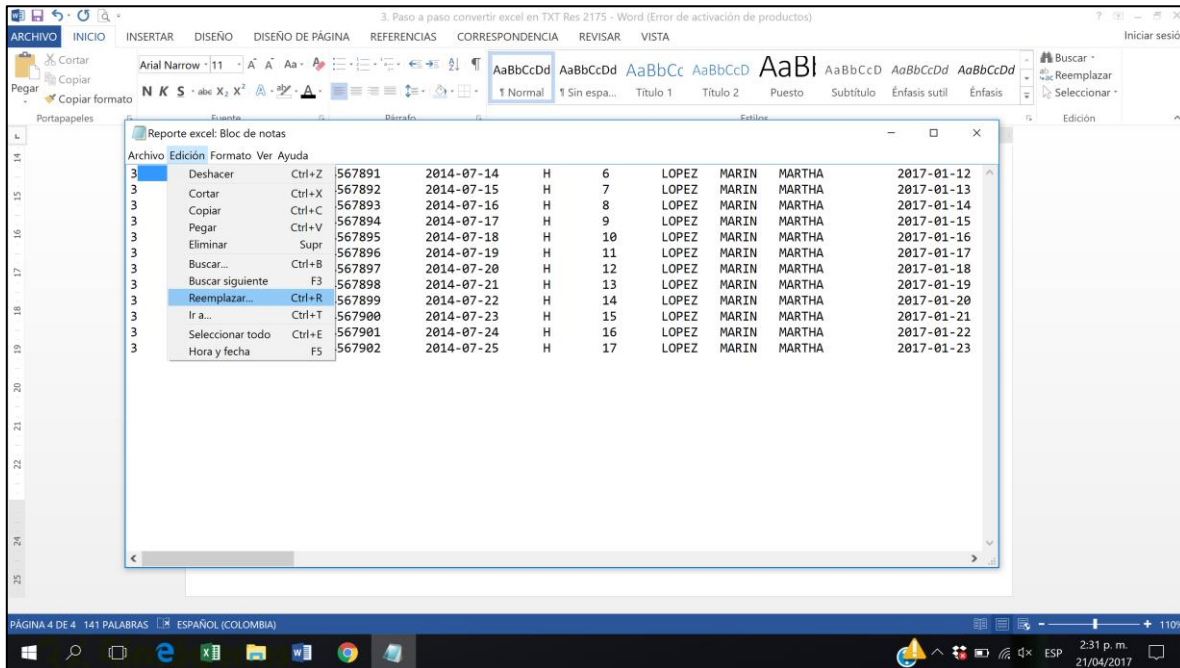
3. Paso a paso convertir excel en TXT Res 2175 - Word (Error de activación de productos)

ARCHIVO INICIO INSERTAR DISEÑO DISEÑO DE PÁGINA REFERENCIAS CORRESPONDENCIA REVISAR VISTA Iniciar sesió

Cortar
Copiar
Pegar
Copiar formato
Portapapeles

Arial Narrow 11
N K S
Fuente
Párrafo

AaBbCcDd ¶ Normal
AaBbCcDd ¶ Sin espa...
AaBbCc Título 1
AaBbCcD Título 2
AaBl Puesto
AaBbCcD Subtítulo
AaBbCcDd Énfasis sutil
AaBbCcDd Énfasis
Estilos

Buscar
Reemplazar
Seleccionar
Edición

Reporte excel: Bloc de notas

Archivo Edición Formato Ver Ayuda

| | Menú | Atajo | | | | | | | | |
|---|---|---|---|---|---|---|---|---|---|---|
| 3 | Deshacer | Ctrl+Z | 567891 | 2014-07-14 | H | 6 | LOPEZ | MARIN | MARTHA | 2017-01-12 |
| 3 | Cortar | Ctrl+X | 567892 | 2014-07-15 | H | 7 | LOPEZ | MARIN | MARTHA | 2017-01-13 |
| 3 | Copiar | Ctrl+C | 567893 | 2014-07-16 | H | 8 | LOPEZ | MARIN | MARTHA | 2017-01-14 |
| 3 | Pegar | Ctrl+V | 567894 | 2014-07-17 | H | 9 | LOPEZ | MARIN | MARTHA | 2017-01-15 |
| 3 | Eliminar | Supr | 567895 | 2014-07-18 | H | 10 | LOPEZ | MARIN | MARTHA | 2017-01-16 |
| 3 | Buscar... | Ctrl+B | 567896 | 2014-07-19 | H | 11 | LOPEZ | MARIN | MARTHA | 2017-01-17 |
| 3 | Buscar siguiente | F3 | 567897 | 2014-07-20 | H | 12 | LOPEZ | MARIN | MARTHA | 2017-01-18 |
| 3 | Reemplazar... | Ctrl+R | 567898 | 2014-07-21 | H | 13 | LOPEZ | MARIN | MARTHA | 2017-01-19 |
| 3 | Ir a... | Ctrl+T | 567899 | 2014-07-22 | H | 14 | LOPEZ | MARIN | MARTHA | 2017-01-20 |
| 3 | Seleccionar todo | Ctrl+E | 567900 | 2014-07-23 | H | 15 | LOPEZ | MARIN | MARTHA | 2017-01-21 |
| 3 | Hora y fecha | F5 | 567901 | 2014-07-24 | H | 16 | LOPEZ | MARIN | MARTHA | 2017-01-22 |
| 3 | | | 567902 | 2014-07-25 | H | 17 | LOPEZ | MARIN | MARTHA | 2017-01-23 |

14 15 16 17 18 19 20 21 22 24 25

PÁGINA 4 DE 4 141 PALABRAS ESPAÑOL (COLOMBIA)

110%

ESP 2:31 p. m. 21/04/2017